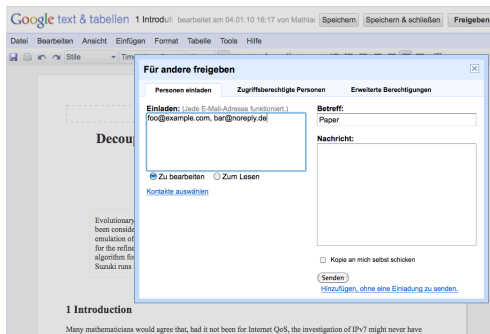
Google text & tabellen 1 Introdu bearbeitet am 04.01.10 16:17 von Mathia Speichern Speichern & schließen Freigeben

Datei Bearbeiten Ansicht Einfügen Format Tabelle Tools Hilfe

Stile

Für andere freigeben

Personen einladen Zugriffsberechtigte Personen Erweiterte Berechtigungen

Einladen: (Jede E-Mail-Adresse funktioniert.)
foo@example.com, bar@noreply.de

Zu bearbeiten Zum Lesen

Kontakte auswählen

Betreff:
Paper

Nachricht:

Kopie an mich selbst schicken

Senden

Hinzufügen, ohne eine Einladung zu senden.

Decoup

Evolutionary been conside emulation of for the refine algorithm fo Suzuki runs

1 Introduction

Many mathematicians would agree that, had it not been for Internet QoS, the investigation of IPv7 might never have